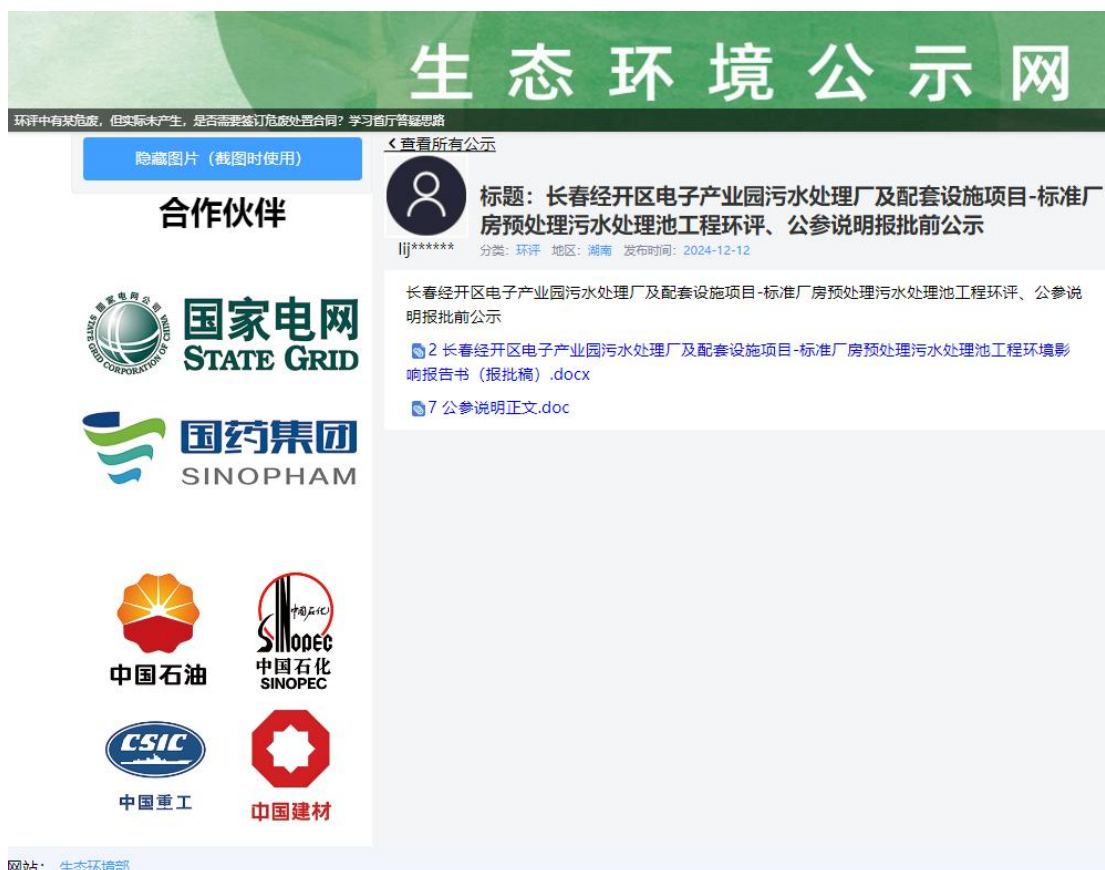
生态环境公示网

环评中有某危废，但实际未产生，是否需要签订危废处置合同？学习省厅答疑思路

隐藏图片（截图时使用）

合作伙伴

国家电网公司 STATE GRID CORPORATION OF CHINA

国家电网 STATE GRID

国药集团 SINOPHAM

中国石油

中国石化 SINOPEC 中国石化 SINOPEC

CSIC 中国重工

中国建材

‹ 查看所有公示

lij******

标题：长春经开区电子产业园污水处理厂及配套设施项目-标准厂房预处理污水处理池工程环评、公参说明报批前公示

分类：环评 地区：湖南 发布时间：2024-12-12

长春经开区电子产业园污水处理厂及配套设施项目-标准厂房预处理污水处理池工程环评、公参说明报批前公示

2 长春经开区电子产业园污水处理厂及配套设施项目-标准厂房预处理污水处理池工程环境影响报告书（报批稿）.docx

7 公参说明正文.doc

网站： 生态环境部